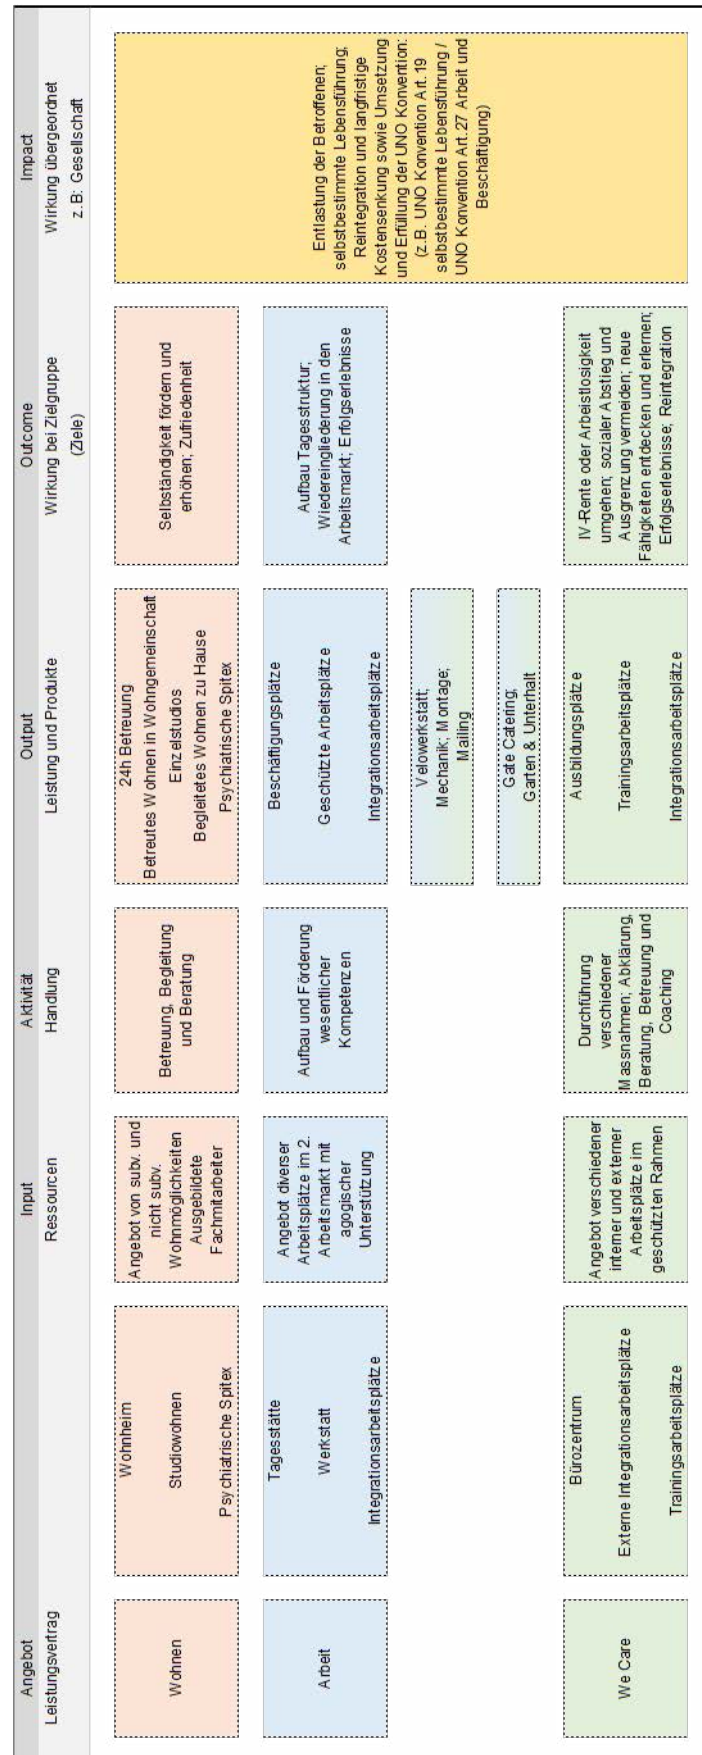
| Angebot Leistungsvertrag | | Input Ressourcen | Aktivität Handlung | Output Leistung und Produkte | Outcome Wirkung bei Zielgruppe (Ziele) | Impact Wirkung übergeordnet z.B. Gesellschaft |
|---|---|---|---|---|---|---|
| Wohnen | Wohnheim Studiowohnen Psychiatrische Spitex | Angebot von subv. und nicht subv. Wohnmöglichkeiten Ausgebildete Fachmitarbeiter | Betreuung, Begleitung und Beratung | 24h Betreuung Betreutes Wohnen in Wohngemeinschaft Einzelstudios Begleitetes Wohnen zu Hause Psychiatrische Spitex | Selbständigkeit fördern und erhöhen; Zufriedenheit | Entlastung der Betroffenen; selbstbestimmte Lebensführung; Reintegration und langfristige Kostensenkung sowie Umsetzung und Erfüllung der UNO Konvention: (z.B. UNO Konvention Art. 19 selbstbestimmte Lebensführung / UNO Konvention Art. 27 Arbeit und Beschäftigung) |
| Arbeit | Tagesstätte Werkstatt Integrationsarbeitsplätze | Angebot diverser Arbeitsplätze im 2. Arbeitsmarkt mit agogischer Unterstützung | Aufbau und Förderung wesentlicher Kompetenzen | Beschäftigungsplätze Geschützte Arbeitsplätze Integrationsarbeitsplätze | Aufbau Tagesstruktur; Wiedereingliederung in den Arbeitsmarkt; Erfolgserlebnisse | |
| | | | | Velowerkstatt; Mechanik; Montage; Mailing | | |
| | | | | Gate Catering; Garten & Unterhalt | | |
| We Care | Bürozentrum Externe Integrationsarbeitsplätze Trainingsarbeitsplätze | Angebot verschiedener interner und externer Arbeitsplätze im geschützten Rahmen | Durchführung verschiedener Massnahmen; Abklärung, Beratung, Betreuung und Coaching | Ausbildungsplätze Trainingsarbeitsplätze Integrationsarbeitsplätze | IV-Rente oder Arbeitslosigkeit umgehen; sozialer Abstieg und Ausgrenzung vermeiden; neue Fähigkeiten entdecken und erlernen; Erfolgserlebnisse; Reintegration | |